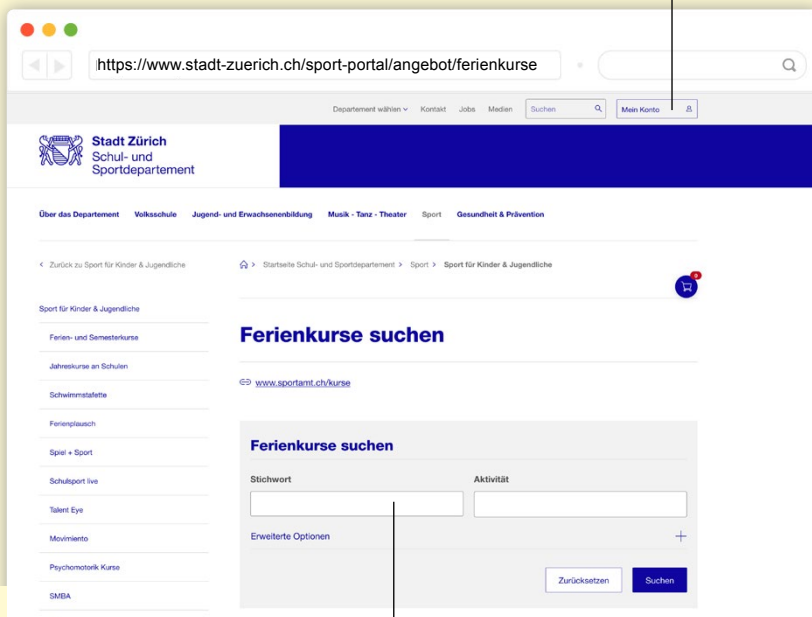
https://www.stadt-zuerich.ch/sport-portal/angebot/ferienkurse

Departement wählen Kontakt Jobs Medien Suchen Mein Konto

Stadt Zürich
Schul- und Sportdepartement

Über das Departement Volksschule Jugend- und Erwachsenenbildung Musik - Tanz - Theater Sport Gesundheit & Prävention

< Zurück zu Sport für Kinder & Jugendliche

Startseite Schul- und Sportdepartement > Sport > Sport für Kinder & Jugendliche

0

Sport für Kinder & Jugendliche
Ferien- und Semesterkurse
Jahreskurse an Schulen
Schwimmstafette
Ferienplausch
Spiel + Sport
Schulsport live
Talent Eye
Movimiento
Psychomotorik Kurse
SMBA

Ferienkurse suchen

www.sportamt.ch/kurse

Ferienkurse suchen

Stichwort

Aktivität

Erweiterte Optionen

Zurücksetzen Suchen